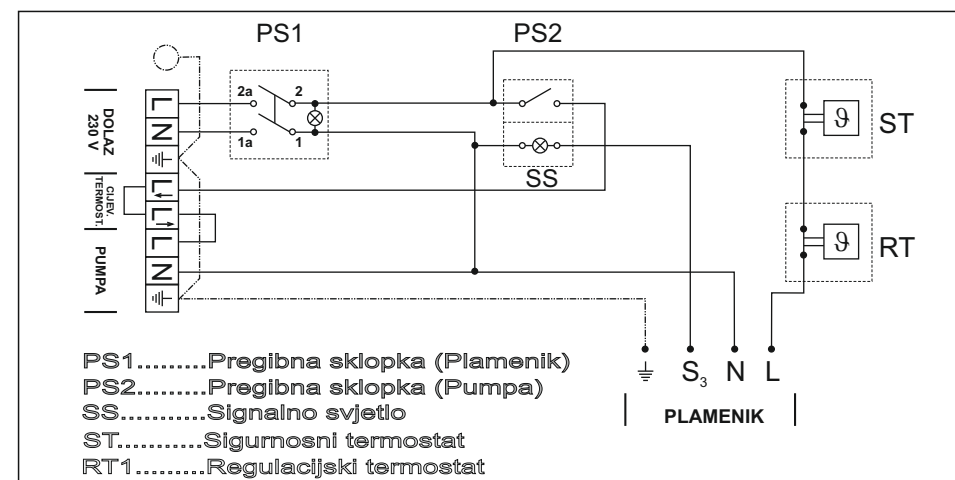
PS1

PS2

DOLAZ 230 V

CIJEV. TERMOST.

PUMPA

L
N
L
L
L
N

2a
2
1a
1

SS

ST

RT

$S_3$ N L

PLAMENIK

PS1.........Pregibna sklopka (Plamenik)
PS2.........Pregibna sklopka (Pumpa)
SS...........Signalno svjetlo
ST...........Sigurnosni termostat
RT1.........Regulacijski termostat